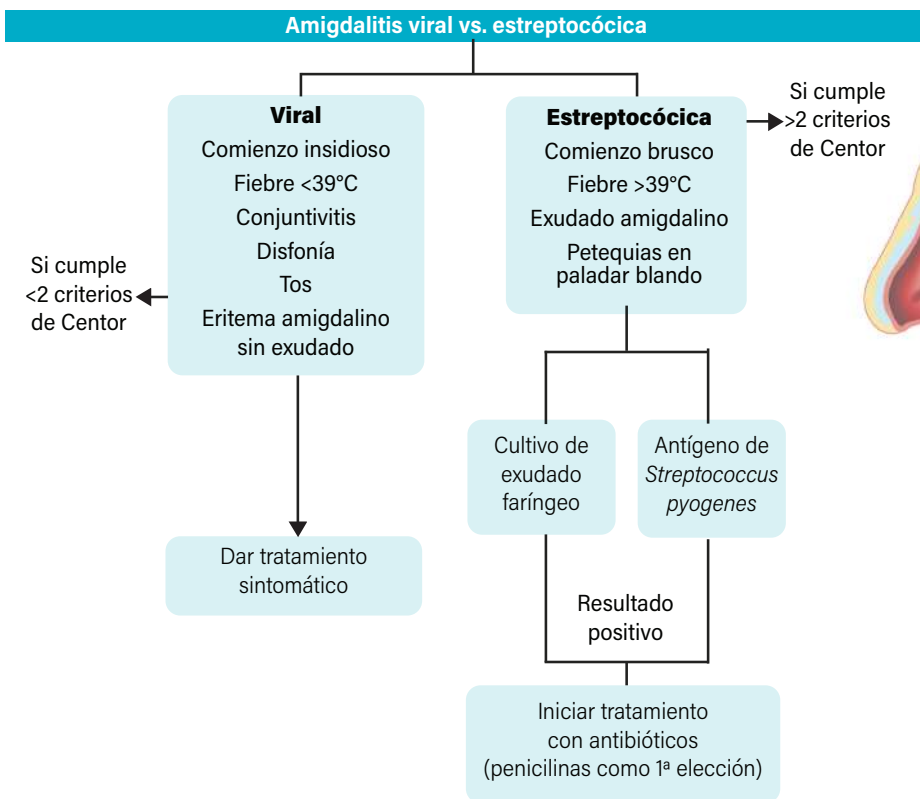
Amigdalitis viral vs. estreptocócica

Viral
Comienzo insidioso
Fiebre <39°C
Conjuntivitis
Disfonía
Tos
Eritema amigdalino sin exudado

Si cumple <2 criterios de Centor

Dar tratamiento sintomático

Estreptocócica
Comienzo brusco
Fiebre >39°C
Exudado amigdalino
Petequias en paladar blando

Si cumple >2 criterios de Centor

Cultivo de exudado faríngeo

Antígeno de *Streptococcus pyogenes*

Resultado positivo

Iniciar tratamiento con antibióticos (penicilinas como 1ª elección)